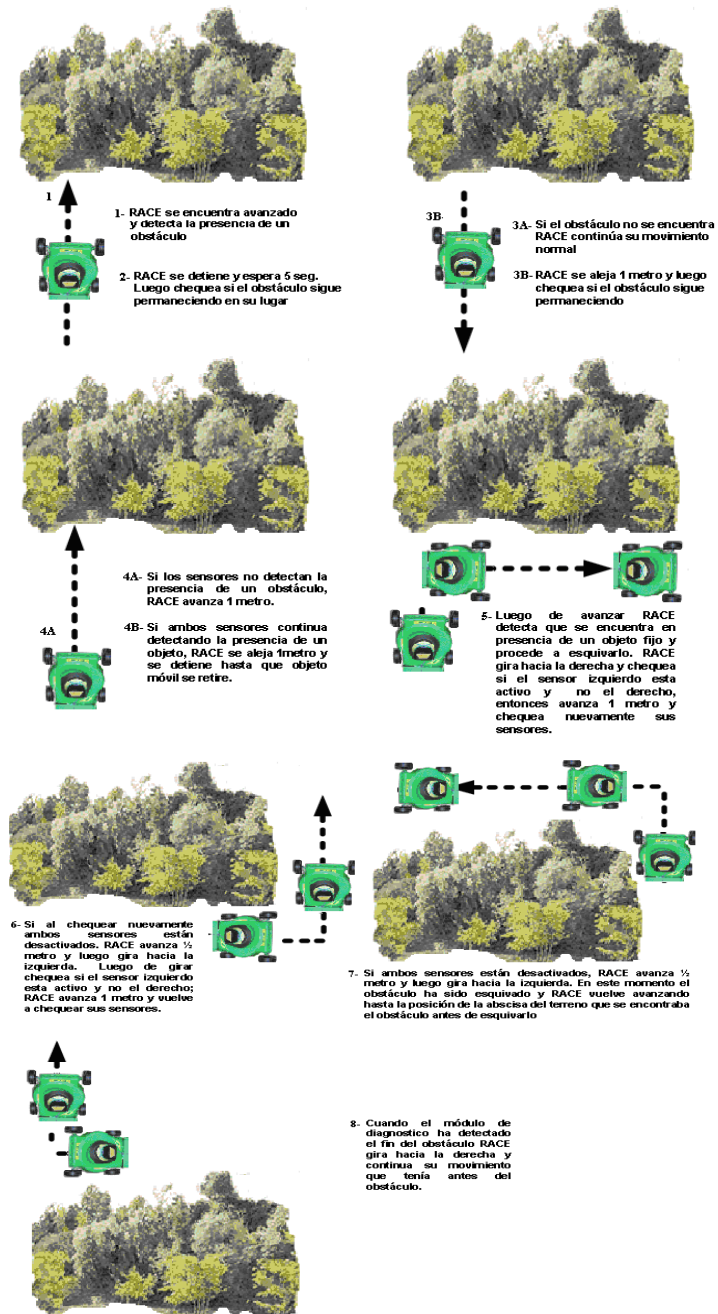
1

1- RACE se encuentra avanzado y detecta la presencia de un obstáculo

2- RACE se detiene y espera 5 seg. Luego chequea si el obstáculo sigue permaneciendo en su lugar

3B-

3A- Si el obstáculo no se encuentra RACE continúa su movimiento normal

3B- RACE se aleja 1 metro y luego chequea si el obstáculo sigue permaneciendo

4A

4A- Si los sensores no detectan la presencia de un obstáculo, RACE avanza 1 metro.

4B- Si ambos sensores continua detectando la presencia de un objeto, RACE se aleja 1metro y se detiene hasta que objeto móvil se retire.

5- Luego de avanzar RACE detecta que se encuentra en presencia de un objeto fijo y procede a esquivarlo. RACE gira hacia la derecha y chequea si el sensor izquierdo esta activo y no el derecho, entonces avanza 1 metro y chequea nuevamente sus sensores.

6- Si al chequear nuevamente ambos sensores están desactivados. RACE avanza ½ metro y luego gira hacia la izquierda. Luego de girar chequea si el sensor izquierdo esta activo y no el derecho; RACE avanza 1 metro y vuelve a chequear sus sensores.

7- Si ambos sensores están desactivados, RACE avanza ½ metro y luego gira hacia la izquierda. En este momento el obstáculo ha sido esquivado y RACE vuelve avanzando hasta la posición de la abscisa del terreno que se encontraba el obstáculo antes de esquivarlo

8- Cuando el módulo de diagnostico ha detectado el fin del obstáculo RACE gira hacia la derecha y continua su movimiento que tenía antes del obstáculo.